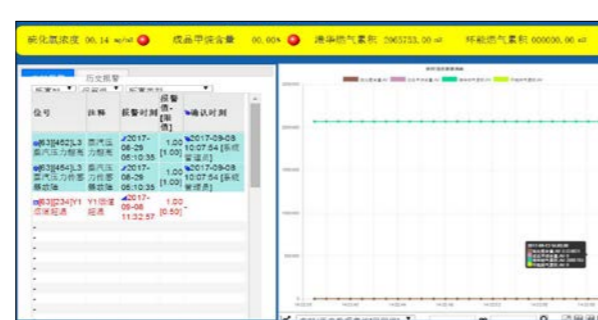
碳化硫浓度 00.14 mg/m3　　成品甲烷含量 00.00%　　净净燃气累积 2965233.00 m3　　杯能燃气累积 000000.00 m3

实时报警　历史报警

| 位号 | 注释 | 报警时间 | 报警值-[阈值] | 确认时刻 |
|---|---|---|---|---|
| [63][452]L3 蒸汽压力报警 | 蒸汽压力报警 | 2017-08-28 06:10:35 | 1.00 [1.00] | 2017-09-08 10:07:54 [系统管理员] |
| [63][454]L3 蒸汽压力报警 鼓故障 | 蒸汽压力报警 鼓故障 | 2017-08-28 06:10:35 | 1.00 [1.00] | 2017-09-08 10:07:54 [系统管理员] |
| [63][234]Y1 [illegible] | Y1 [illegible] | 2017-09-06 11:32:57 | 1.00 [0.50] | - |

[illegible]